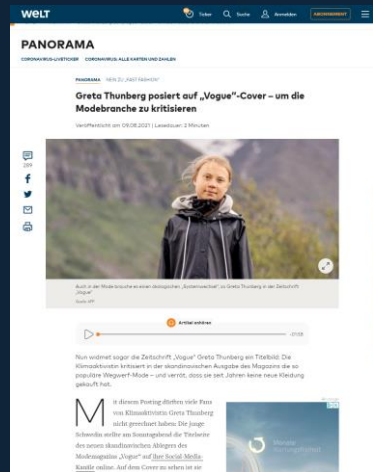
WELT

Ticker Suche Anmelden ABONNEMENT

PANORAMA

CORONAVIRUS-LIVETICKER CORONAVIRUS: ALLE KARTEN UND ZAHLEN

PANORAMA NEW ZU „FAST FASHION"

Greta Thunberg posiert auf „Vogue"-Cover – um die Modebranche zu kritisieren

Veröffentlicht am 09.08.2021 | Lesedauer: 2 Minuten

289

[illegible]

Artikel anhören

Nun widmet sogar die Zeitschrift „Vogue" Greta Thunberg ein Titelbild: Die Klimaaktivistin kritisiert in der skandinavischen Ausgabe des Magazins die so populäre Wegwerf-Mode – und verrät, dass sie seit Jahren keine neue Kleidung gekauft hat.

Mit diesem Posting dürften viele Fans von Klimaaktivistin Greta Thunberg nicht gerechnet haben: Die junge Schwedin stellte am Sonntagabend die Titelseite des neuen skandinavischen Ablegers des Modemagazins „Vogue" auf ihr Social-Media-Kanäle online. Auf dem Cover zu sehen ist sie

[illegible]